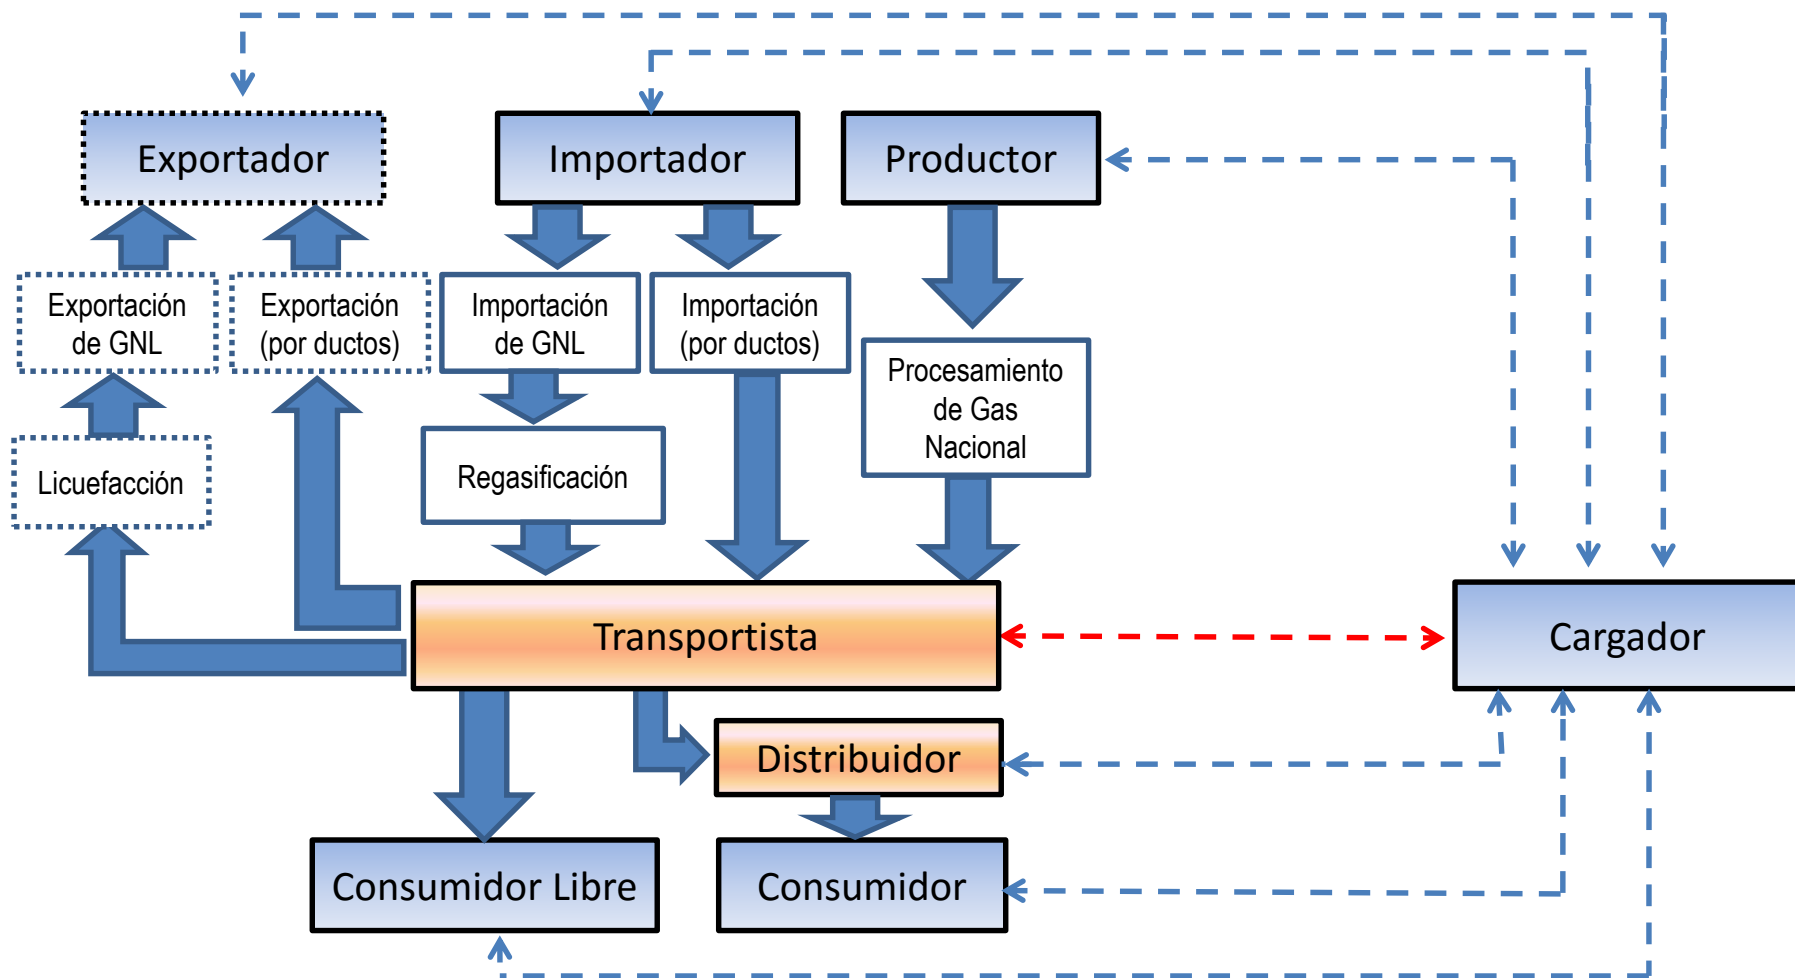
Exportador

Importador

Productor

Exportación de GNL

Exportación (por ductos)

Importación de GNL

Importación (por ductos)

Procesamiento de Gas Nacional

Licuefacción

Regasificación

Transportista

Cargador

Distribuidor

Consumidor Libre

Consumidor